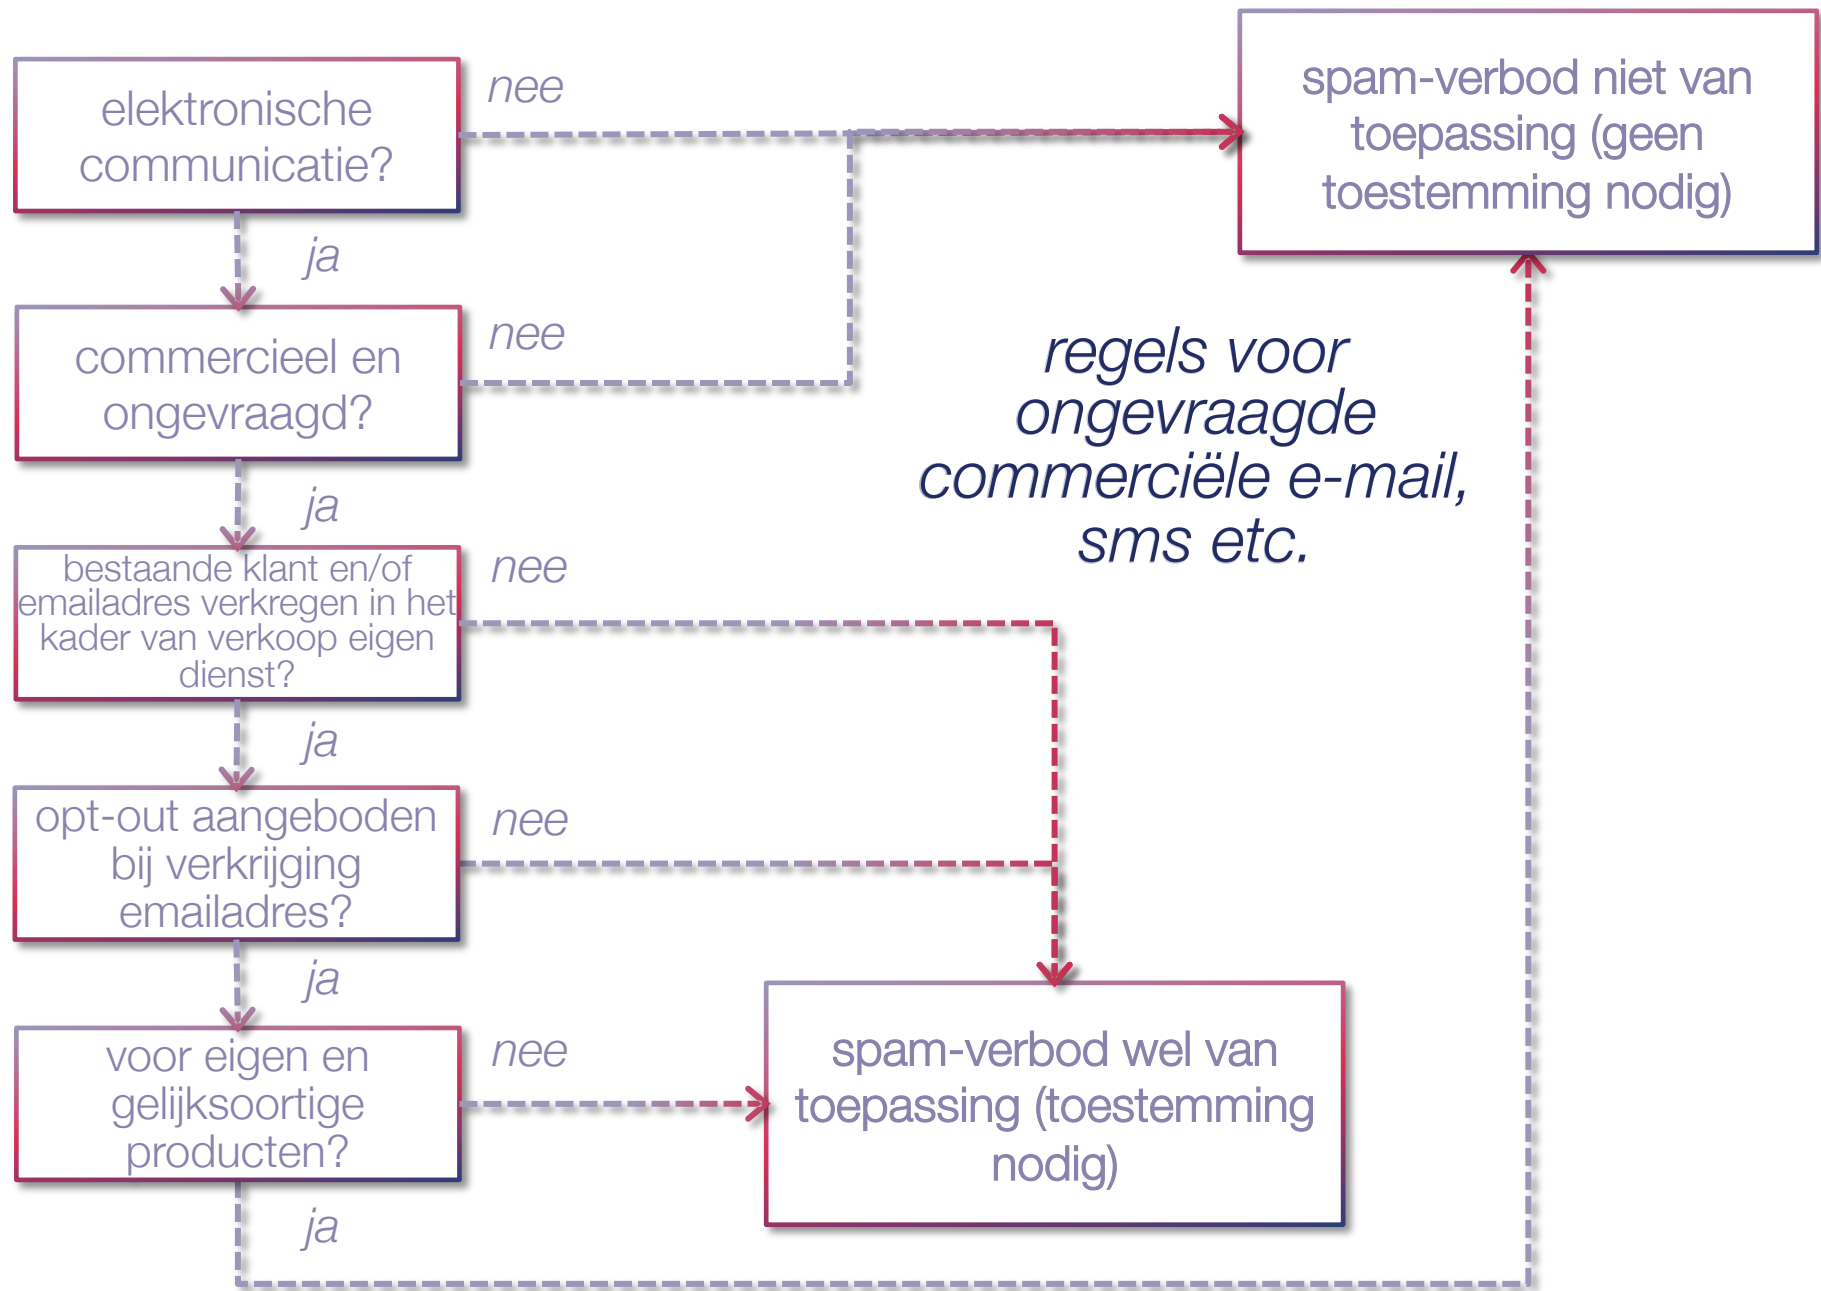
elektronische communicatie?

nee

spam-verbod niet van toepassing (geen toestemming nodig)

ja

commercieel en ongevraagd?

nee

regels voor ongevraagde commerciële e-mail, sms etc.

ja

bestaande klant en/of emailadres verkregen in het kader van verkoop eigen dienst?

nee

ja

opt-out aangeboden bij verkrijging emailadres?

nee

ja

voor eigen en gelijksoortige producten?

nee

spam-verbod wel van toepassing (toestemming nodig)

ja